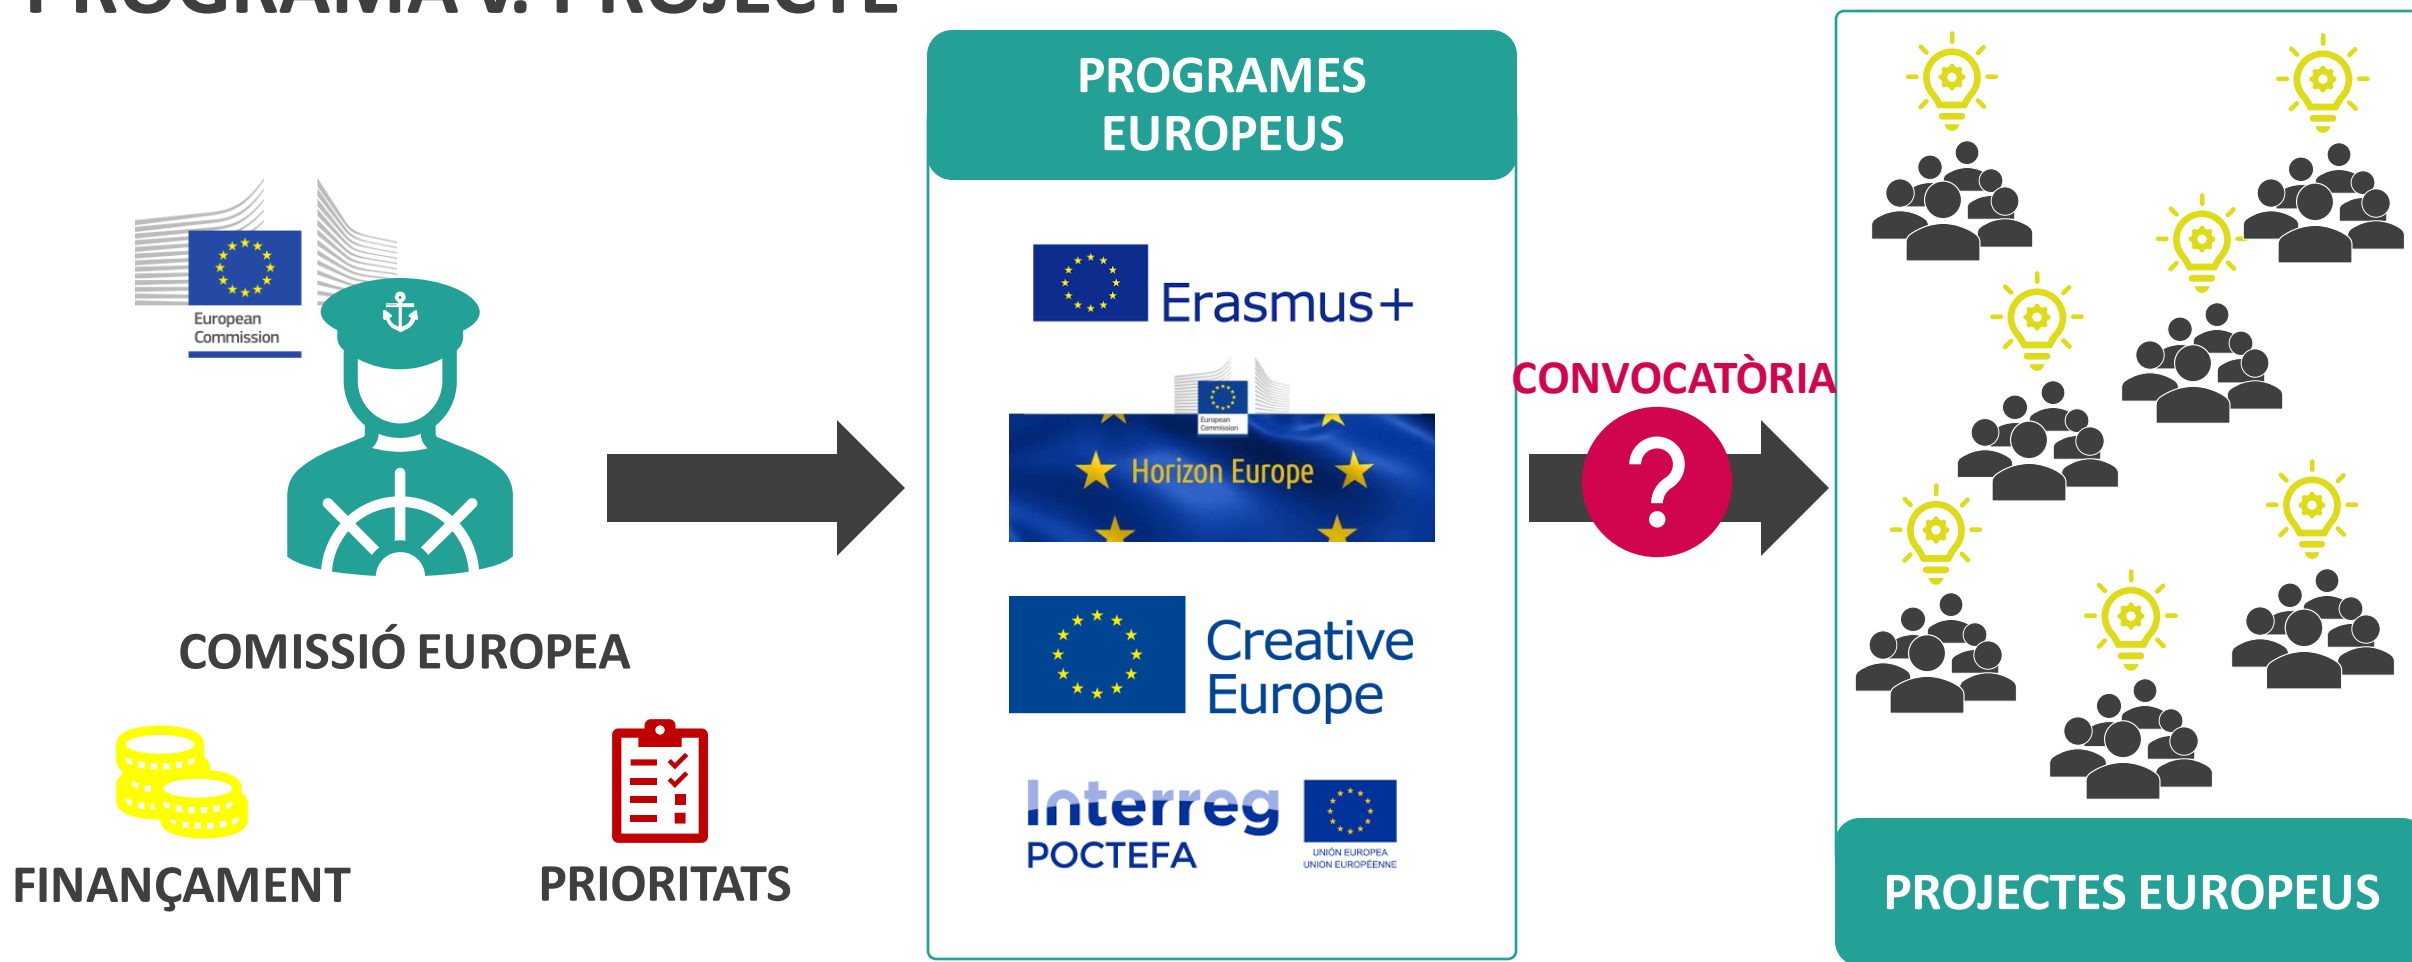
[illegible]

European Commission

COMISSIÓ EUROPEA

FINANÇAMENT

PRIORITATS

PROGRAMES EUROPEUS

Erasmus+

European Commission

Horizon Europe

Creative Europe

Interreg POCTEFA

UNIÓN EUROPEA UNION EUROPÉENNE

CONVOCATÒRIA

?

PROJECTES EUROPEUS